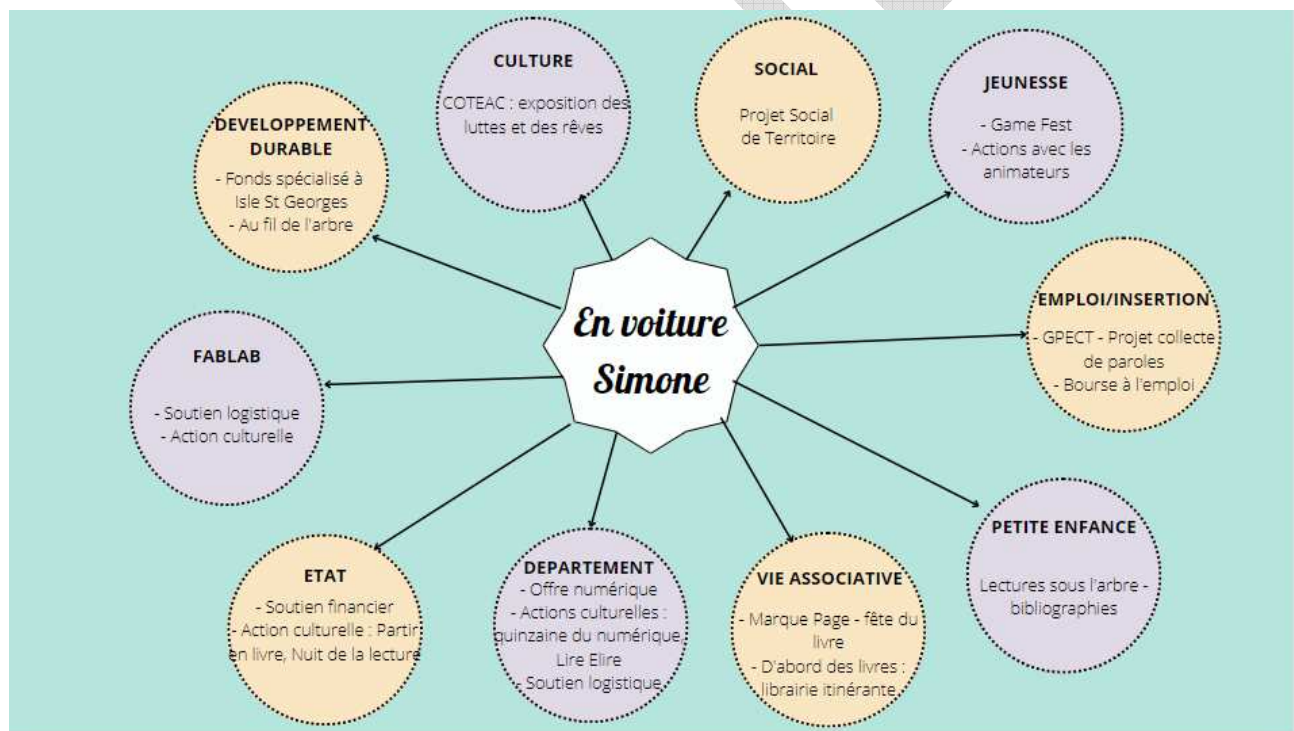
En voiture Simone

CULTURE
COTEAC : exposition des luttes et des rêves

SOCIAL
Projet Social de Territoire

JEUNESSE
- Game Fest
- Actions avec les animateurs

DEVELOPPEMENT DURABLE
- Fonds spécialisé à Isle St Georges
- Au fil de l'arbre

EMPLOI/INSERTION
- GPECT - Projet collecte de paroles
- Bourse à l'emploi

FABLAB
- Soutien logistique
- Action culturelle

PETITE ENFANCE
Lectures sous l'arbre - bibliographies

ETAT
- Soutien financier
- Action culturelle : Partir en livre, Nuit de la lecture

DEPARTEMENT
- Offre numérique
- Actions culturelles : quinzaine du numérique, Lire Elire
- Soutien logistique

VIE ASSOCIATIVE
- Marque Page - fête du livre
- D'abord des livres : librairie itinérante